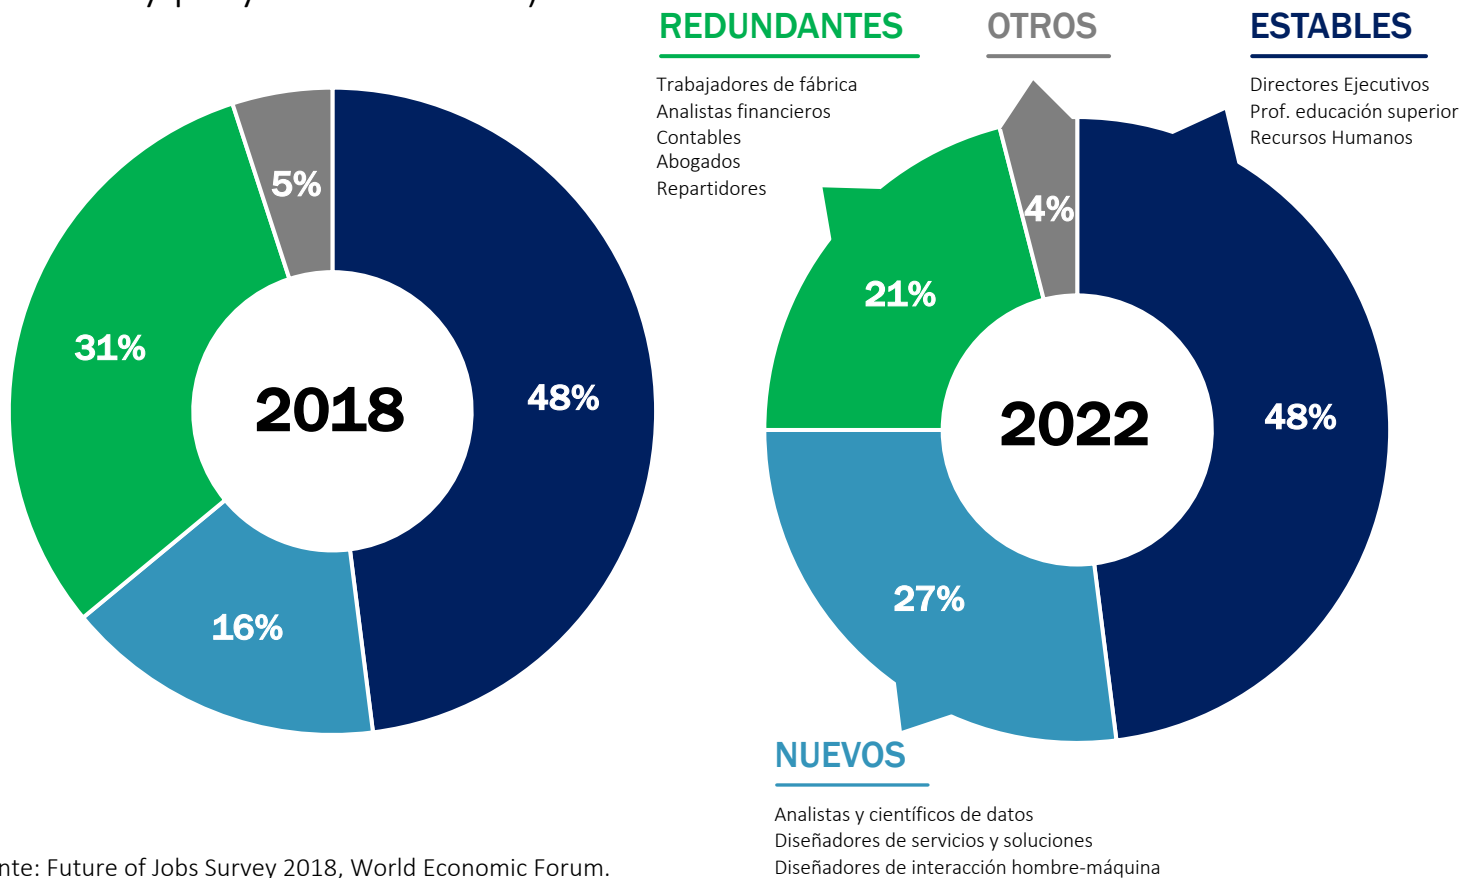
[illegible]

REDUNDANTES

Trabajadores de fábrica
Analistas financieros
Contables
Abogados
Repartidores

OTROS

ESTABLES

Directores Ejecutivos
Prof. educación superior
Recursos Humanos

5%
31%
2018
48%
16%

4%
21%
2022
48%
27%

NUEVOS

Analistas y científicos de datos
Diseñadores de servicios y soluciones
Diseñadores de interacción hombre-máquina

nte: Future of Jobs Survey 2018, World Economic Forum.